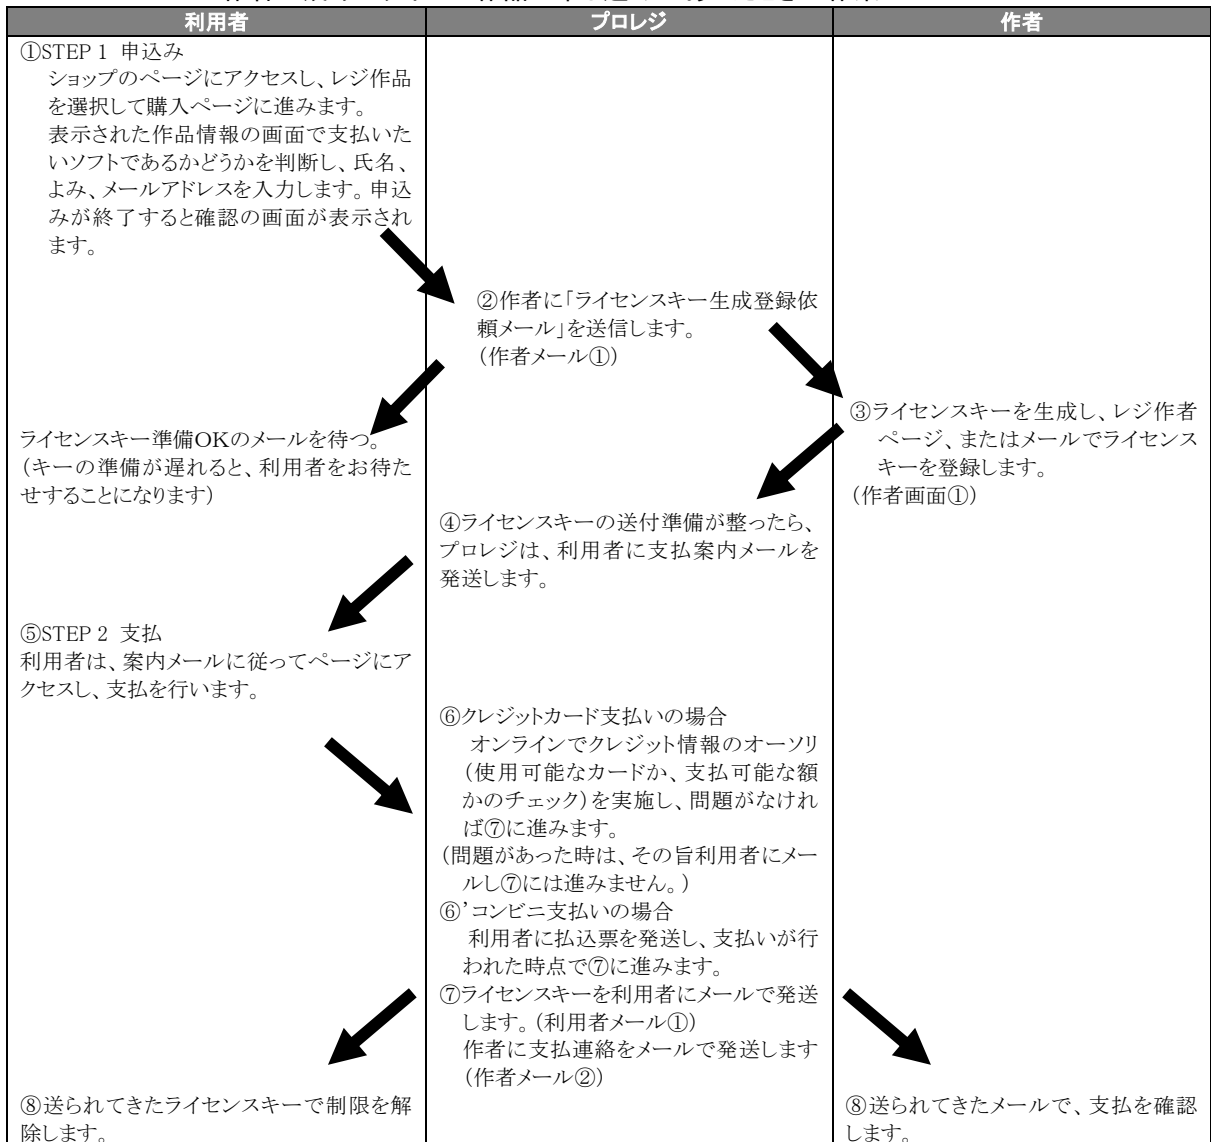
| 利用者 | プロレジ | 作者 |
|---|---|---|
| ①STEP 1 申込み<br>ショップのページにアクセスし、レジ作品を選択して購入ページに進みます。<br>表示された作品情報の画面で支払いたいソフトであるかどうかを判断し、氏名、よみ、メールアドレスを入力します。申込みが終了すると確認の画面が表示されます。 | | |
| | ②作者に「ライセンスキー生成登録依頼メール」を送信します。<br>（作者メール①） | |
| ライセンスキー準備OKのメールを待つ。<br>（キーの準備が遅れると、利用者をお待たせすることになります） | | ③ライセンスキーを生成し、レジ作者ページ、またはメールでライセンスキーを登録します。<br>（作者画面①） |
| | ④ライセンスキーの送付準備が整ったら、プロレジは、利用者に支払案内メールを発送します。 | |
| ⑤STEP 2 支払<br>利用者は、案内メールに従ってページにアクセスし、支払を行います。 | | |
| | ⑥クレジットカード支払いの場合<br>オンラインでクレジット情報のオーソリ（使用可能なカードか、支払可能な額かのチェック）を実施し、問題がなければ⑦に進みます。<br>（問題があった時は、その旨利用者にメールし⑦には進みません。）<br>⑥'コンビニ支払いの場合<br>利用者に払込票を発送し、支払いが行われた時点で⑦に進みます。<br>⑦ライセンスキーを利用者にメールで発送します。（利用者メール①）<br>作者に支払連絡をメールで発送します（作者メール②） | |
| ⑧送られてきたライセンスキーで制限を解除します。 | | ⑧送られてきたメールで、支払を確認します。 |